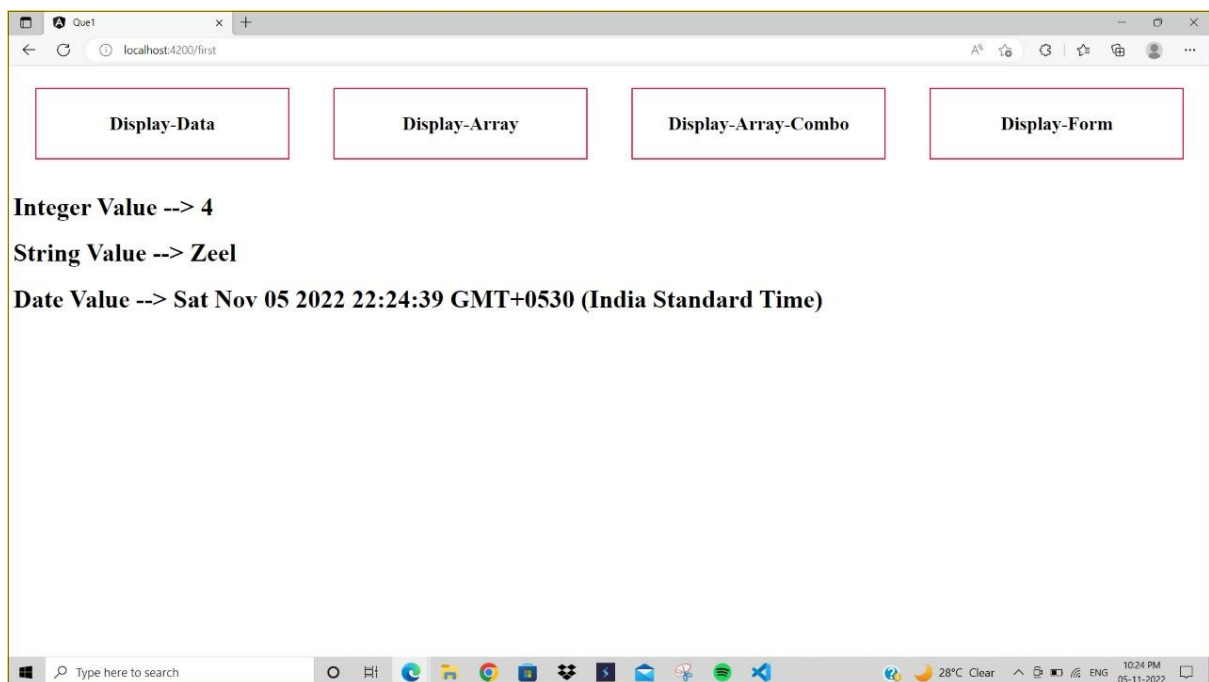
Que1
localhost:4200/first

Display-Data

Display-Array

Display-Array-Combo

Display-Form

Integer Value --> 4

String Value --> Zeel

Date Value --> Sat Nov 05 2022 22:24:39 GMT+0530 (India Standard Time)

Type here to search

28°C Clear

ENG

10:24 PM
05-11-2022